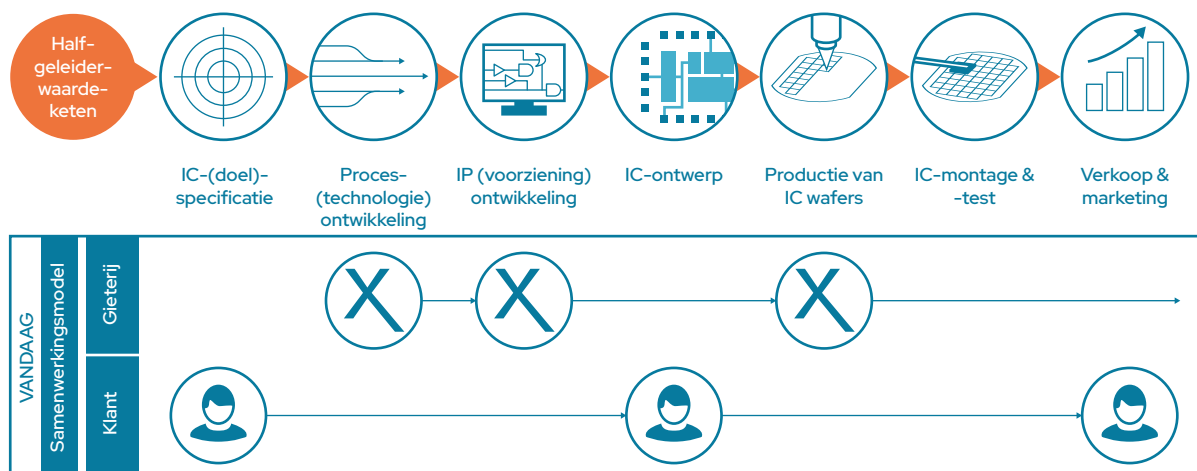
Half-geleider-waarde-keten

IC-(doel)-specificatie

Proces-(technologie) ontwikkeling

IP (voorziening) ontwikkeling

IC-ontwerp

Productie van IC wafers

IC-montage & -test

Verkoop & marketing

VANDAAG

Samenwerkingsmodel

Gieterij

X

X

X

Klant